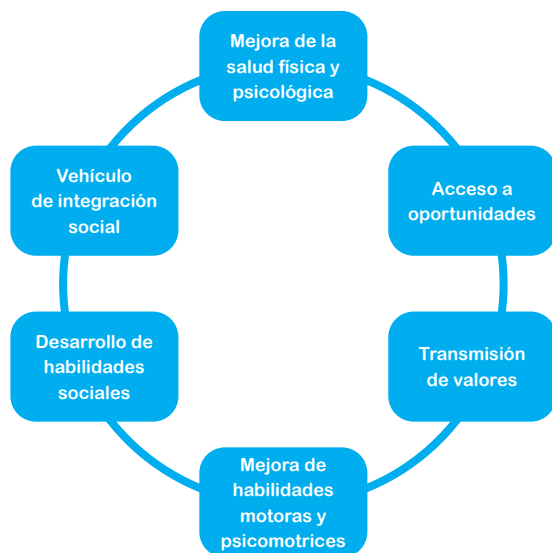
Mejora de la salud física y psicológica

Acceso a oportunidades

Transmisión de valores

Mejora de habilidades motoras y psicomotrices

Desarrollo de habilidades sociales

Vehículo de integración social